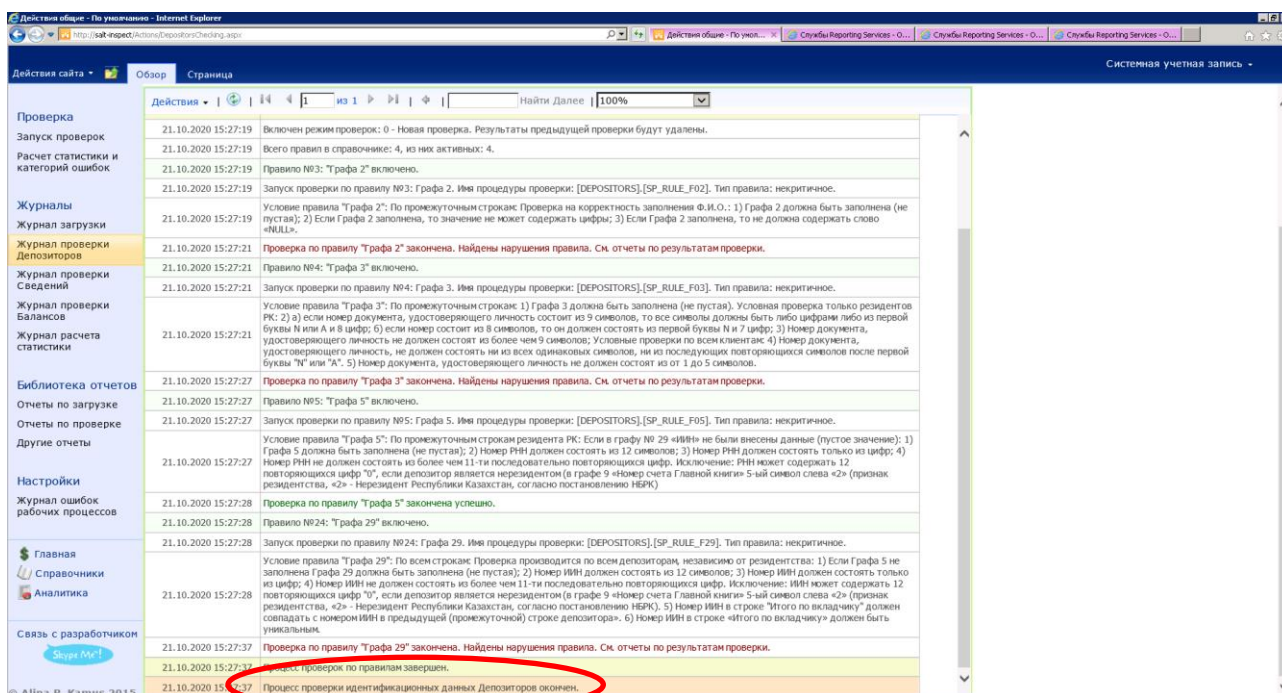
Действия общие - По умолчанию - Internet Explorer

http://salt-inspect/Actions/DepositorsChecking.aspx

Действия общие - По умол... ×
Службы Reporting Services - О...
Службы Reporting Services - О...
Службы Reporting Services - О...

Действия сайта ▾ Обзор Страница

Системная учетная запись ▾

Проверка
Запуск проверок
Расчет статистики и категорий ошибок

Журналы
Журнал загрузки
Журнал проверки Депозиторов
Журнал проверки Сведений
Журнал проверки Балансов
Журнал расчета статистики

Библиотека отчетов
Отчеты по загрузке
Отчеты по проверке
Другие отчеты

Настройки
Журнал ошибок рабочих процессов

Главная
Справочники
Аналитика

Связь с разработчиком
Skype Me!

© Alina B. Kamus 2015

Действия ▾ | 1 из 1 | Найти Далее | 100%

| | |
|---|---|
| 21.10.2020 15:27:19 | Включен режим проверок: 0 - Новая проверка. Результаты предыдущей проверки будут удалены. |
| 21.10.2020 15:27:19 | Всего правил в справочнике: 4, из них активных: 4. |
| 21.10.2020 15:27:19 | Правило №3: "Графа 2" включено. |
| 21.10.2020 15:27:19 | Запуск проверки по правилу №3: Графа 2. Имя процедуры проверки: [DEPOSITORS].[SP_RULE_F02]. Тип правила: некритичное. |
| 21.10.2020 15:27:19 | Условие правила "Графа 2": По промежуточным строкам: Проверка на корректность заполнения Ф.И.О.: 1) Графа 2 должна быть заполнена (не пустая); 2) Если Графа 2 заполнена, то значение не может содержать цифры; 3) Если Графа 2 заполнена, то не должна содержать слово «NULL». |
| 21.10.2020 15:27:21 | Проверка по правилу "Графа 2" закончена. Найдены нарушения правила. См. отчеты по результатам проверки. |
| 21.10.2020 15:27:21 | Правило №4: "Графа 3" включено. |
| 21.10.2020 15:27:21 | Запуск проверки по правилу №4: Графа 3. Имя процедуры проверки: [DEPOSITORS].[SP_RULE_F03]. Тип правила: некритичное. |
| 21.10.2020 15:27:21 | Условие правила "Графа 3": По промежуточным строкам: 1) Графа 3 должна быть заполнена (не пустая). Условная проверка только резидентов РК: 2) а) если номер документа, удостоверяющего личность состоит из 9 символов, то все символы должны быть либо цифрами либо из первой буквы N или A и 8 цифр; б) если номер состоит из 8 символов, то он должен состоять из первой буквы N и 7 цифр; 3) Номер документа, удостоверяющего личность не должен состоят из более чем 9 символов; Условные проверки по всем клиентам: 4) Номер документа, удостоверяющего личность, не должен состоять ни из всех одинаковых символов, ни из последующих повторяющихся символов после первой буквы "N" или "A". 5) Номер документа, удостоверяющего личность не должен состоят из от 1 до 5 символов. |
| 21.10.2020 15:27:27 | Проверка по правилу "Графа 3" закончена. Найдены нарушения правила. См. отчеты по результатам проверки. |
| 21.10.2020 15:27:27 | Правило №5: "Графа 5" включено. |
| 21.10.2020 15:27:27 | Запуск проверки по правилу №5: Графа 5. Имя процедуры проверки: [DEPOSITORS].[SP_RULE_F05]. Тип правила: некритичное. |
| 21.10.2020 15:27:27 | Условие правила "Графа 5": По промежуточным строкам резидента РК: Если в графу № 29 «ИИН» не были внесены данные (пустое значение): 1) Графа 5 должна быть заполнена (не пустая); 2) Номер РНН должен состоять из 12 символов; 3) Номер РНН должен состоять только из цифр; 4) Номер РНН не должен состоять из более чем 11-ти последовательно повторяющихся цифр. Исключение: РНН может содержать 12 повторяющихся цифр "0", если депозитор является нерезидентом (в графе 9 «Номер счета Главной книги» 5-ый символ слева «2» (признак резидентства, «2» - Нерезидент Республики Казахстан, согласно постановлению НБРК) |
| 21.10.2020 15:27:28 | Проверка по правилу "Графа 5" закончена успешно. |
| 21.10.2020 15:27:28 | Правило №24: "Графа 29" включено. |
| 21.10.2020 15:27:28 | Запуск проверки по правилу №24: Графа 29. Имя процедуры проверки: [DEPOSITORS].[SP_RULE_F29]. Тип правила: некритичное. |
| 21.10.2020 15:27:28 | Условие правила "Графа 29": По всем строкам: Проверка производится по всем депозиторам, независимо от резидентства: 1) Если Графа 5 не заполнена Графа 29 должна быть заполнена (не пустая); 2) Номер ИИН должен состоять из 12 символов; 3) Номер ИИН должен состоять только из цифр; 4) Номер ИИН не должен состоять из более чем 11-ти последовательно повторяющихся цифр. Исключение: ИИН может содержать 12 повторяющихся цифр "0", если депозитор является нерезидентом (в графе 9 «Номер счета Главной книги» 5-ый символ слева «2» (признак резидентства, «2» - Нерезидент Республики Казахстан, согласно постановлению НБРК). 5) Номер ИИН в строке "Итого по вкладчику" должен совпадать с номером ИИН в предыдущей (промежуточной) строке депозитора». 6) Номер ИИН в строке «Итого по вкладчику» должен быть уникальным. |
| 21.10.2020 15:27:37 | Проверка по правилу "Графа 29" закончена. Найдены нарушения правила. См. отчеты по результатам проверки. |
| 21.10.2020 15:27:37 | Процесс проверок по правилам завершен. |
| 21.10.2020 15:27:37 | Процесс проверки идентификационных данных Депозиторов окончен. |